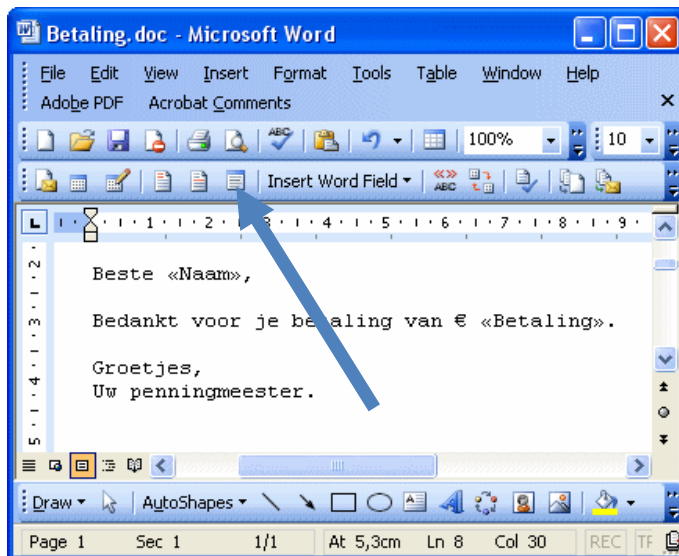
Betaling.doc - Microsoft Word

File Edit View Insert Format Tools Table Window Help
Adobe PDF Acrobat Comments

100%
10

Insert Word Field

Beste «Naam»,

Bedankt voor je betaling van € «Betaling».

Groetjes,
Uw penningmeester.

Draw AutoShapes

Page 1 Sec 1 1/1 At 5,3cm Ln 8 Col 30 REC TR